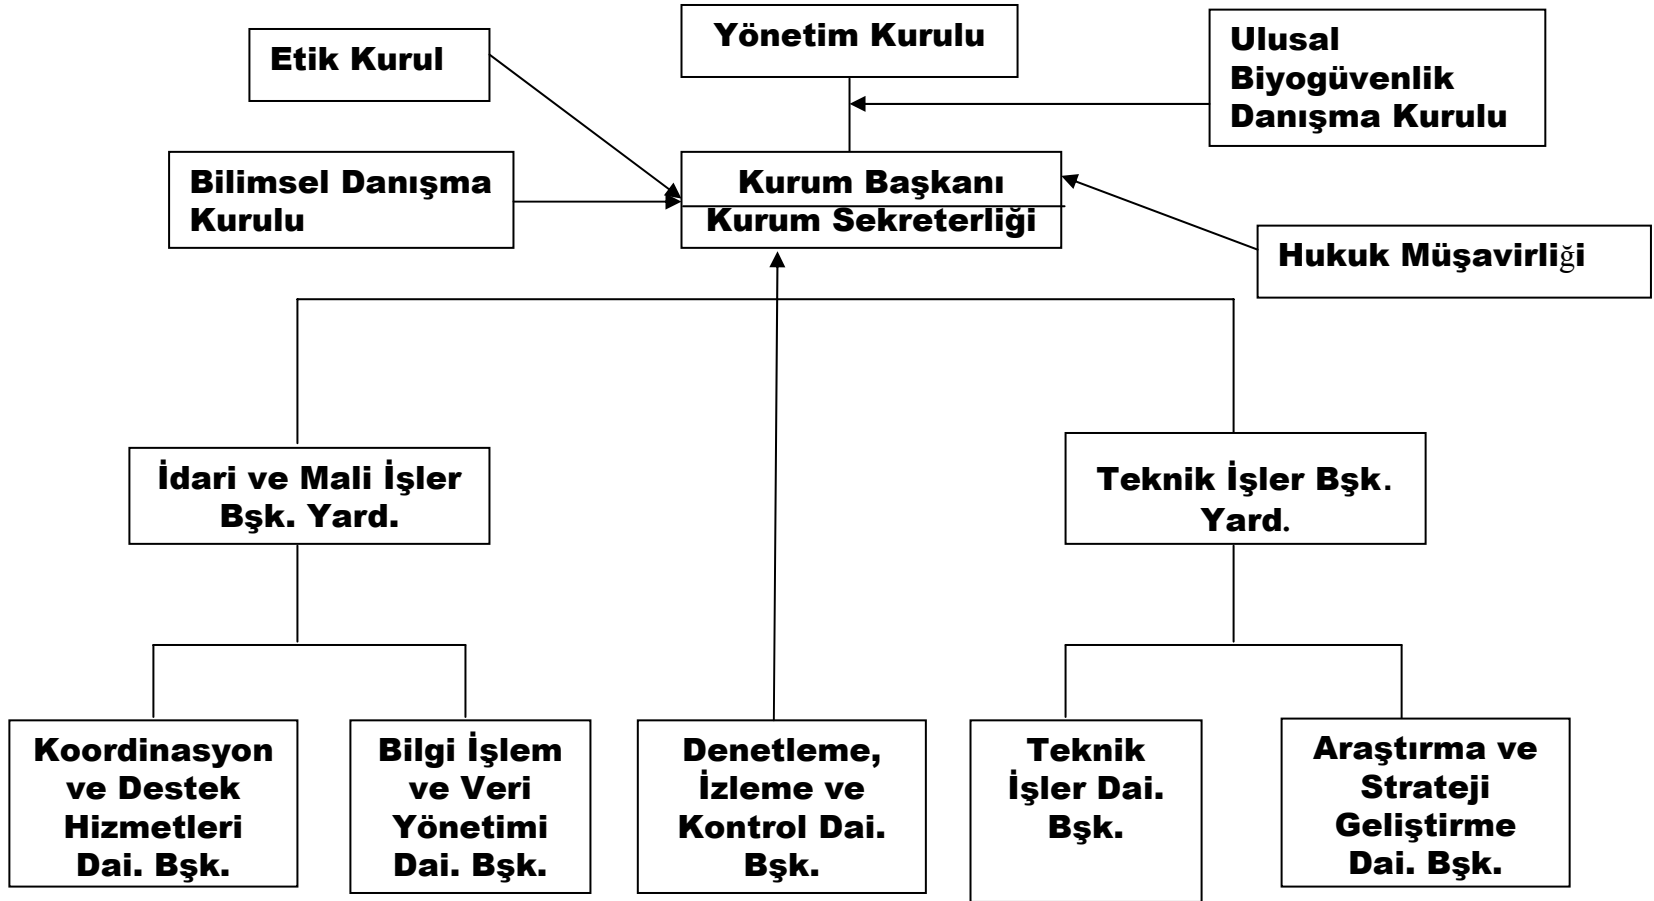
Etik Kurul

Yönetim Kurulu

Ulusal Biyogüvenlik Danışma Kurulu

Bilimsel Danışma Kurulu

Kurum Başkanı
Kurum Sekreterliği

Hukuk Müşavirliği

İdari ve Mali İşler Bşk. Yard.

Teknik İşler Bşk. Yard.

Koordinasyon ve Destek Hizmetleri Dai. Bşk.

Bilgi İşlem ve Veri Yönetimi Dai. Bşk.

Denetleme, İzleme ve Kontrol Dai. Bşk.

Teknik İşler Dai. Bşk.

Araştırma ve Strateji Geliştirme Dai. Bşk.